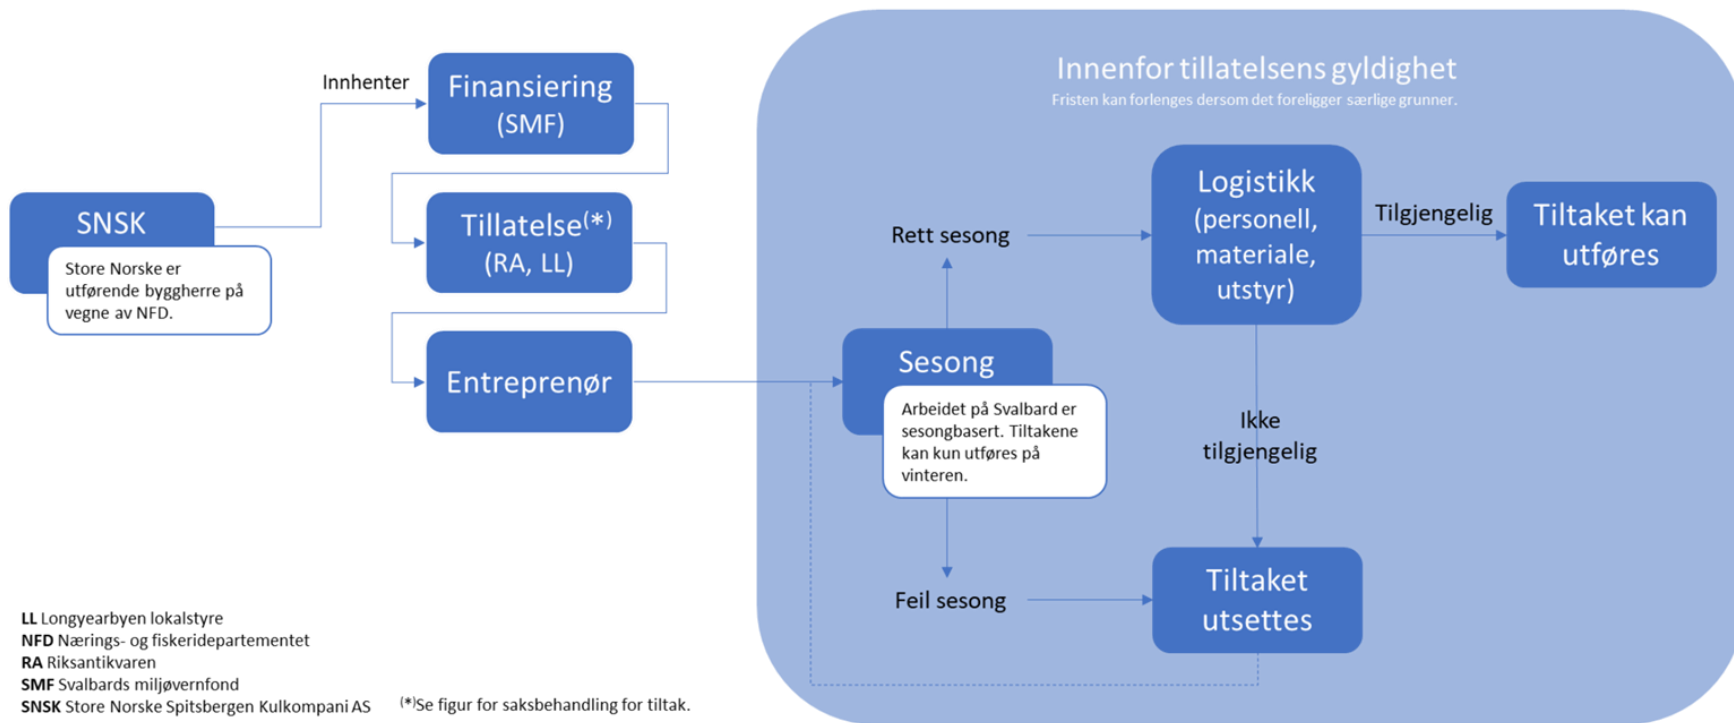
Innhenter

Finansiering (SMF)

SNSK

Store Norske er utførende byggherre på vegne av NFD.

Tillatelse$^{(*)}$ (RA, LL)

Entreprenør

Innenfor tillatelsens gyldighet

Fristen kan forlenges dersom det foreligger særlige grunner.

Rett sesong

Logistikk (personell, materiale, utstyr)

Tilgjengelig

Tiltaket kan utføres

Sesong

Arbeidet på Svalbard er sesongbasert. Tiltakene kan kun utføres på vinteren.

Ikke tilgjengelig

Feil sesong

Tiltaket utsettes

**LL** Longyearbyen lokalstyre
**NFD** Nærings- og fiskeridepartementet
**RA** Riksantikvaren
**SMF** Svalbards miljøvernfond
**SNSK** Store Norske Spitsbergen Kulkompani AS

$^{(*)}$Se figur for saksbehandling for tiltak.